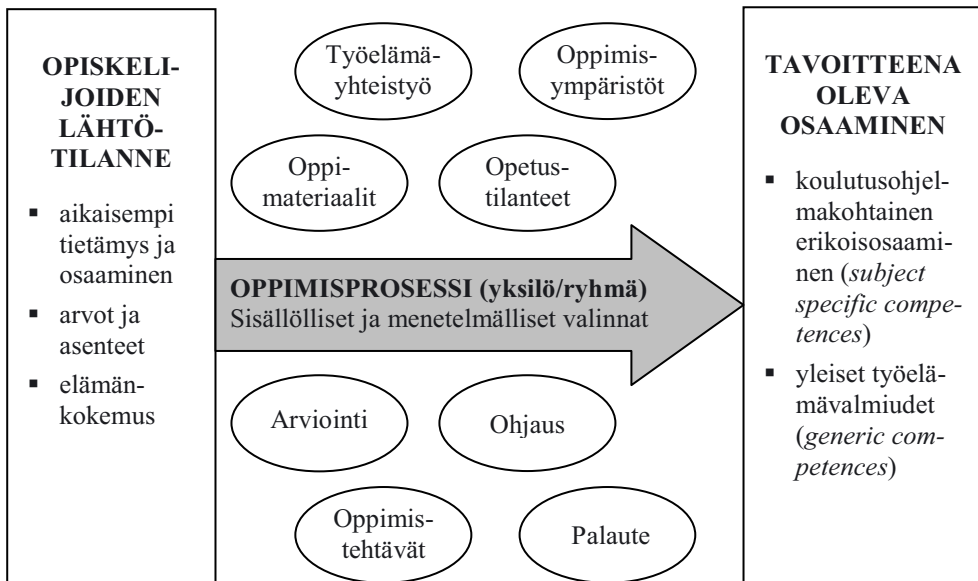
OPISKELIJOIDEN LÄHTÖTILANNE

- aikaisempi tietämys ja osaaminen
- arvot ja asenteet
- elämänkokemus

Työelämäyhteistyö

Oppimisympäristöt

Oppimateriaalit

Opetustilanteet

**OPPIMISPROSESSI (yksilö/ryhmä)**
Sisällölliset ja menetelmälliset valinnat

Arviointi

Ohjaus

Oppimistehtävät

Palaute

TAVOITTEENA OLEVA OSAAMINEN

- koulutusohjelmakohtainen erikoisosaaminen (*subject specific competences*)
- yleiset työelämävalmiudet (*generic competences*)